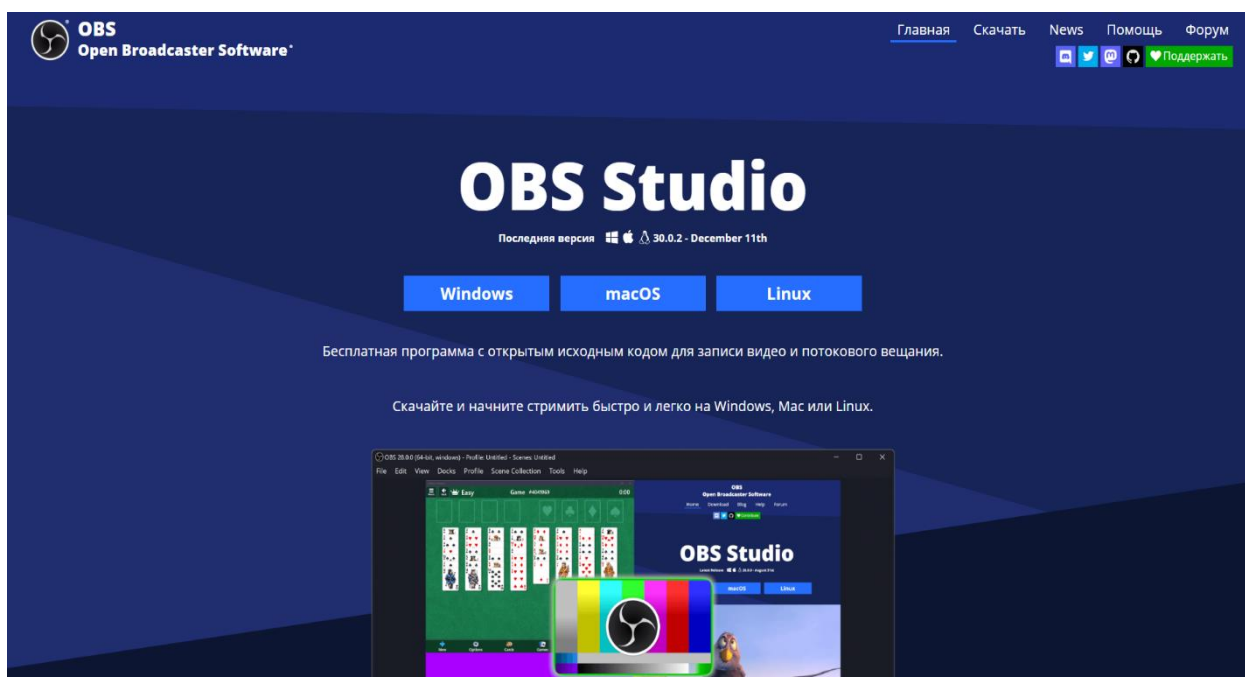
OBS
Open Broadcaster Software®

Главная Скачать News Помощь Форум

Поддержать

OBS Studio

Последняя версия 30.0.2 - December 11th

Windows macOS Linux

Бесплатная программа с открытым исходным кодом для записи видео и потокового вещания.

Скачайте и начните стримить быстро и легко на Windows, Mac или Linux.

OBS 30.0.0 (64-bit, windows) - Profile: Untitled - Scenes: Untitled

File Edit View Docks Profile Scene Collection Tools Help

Easy Game 0:00

OBS
Open Broadcaster Software

Home Download Blog Help Forum

OBS Studio

macOS Linux